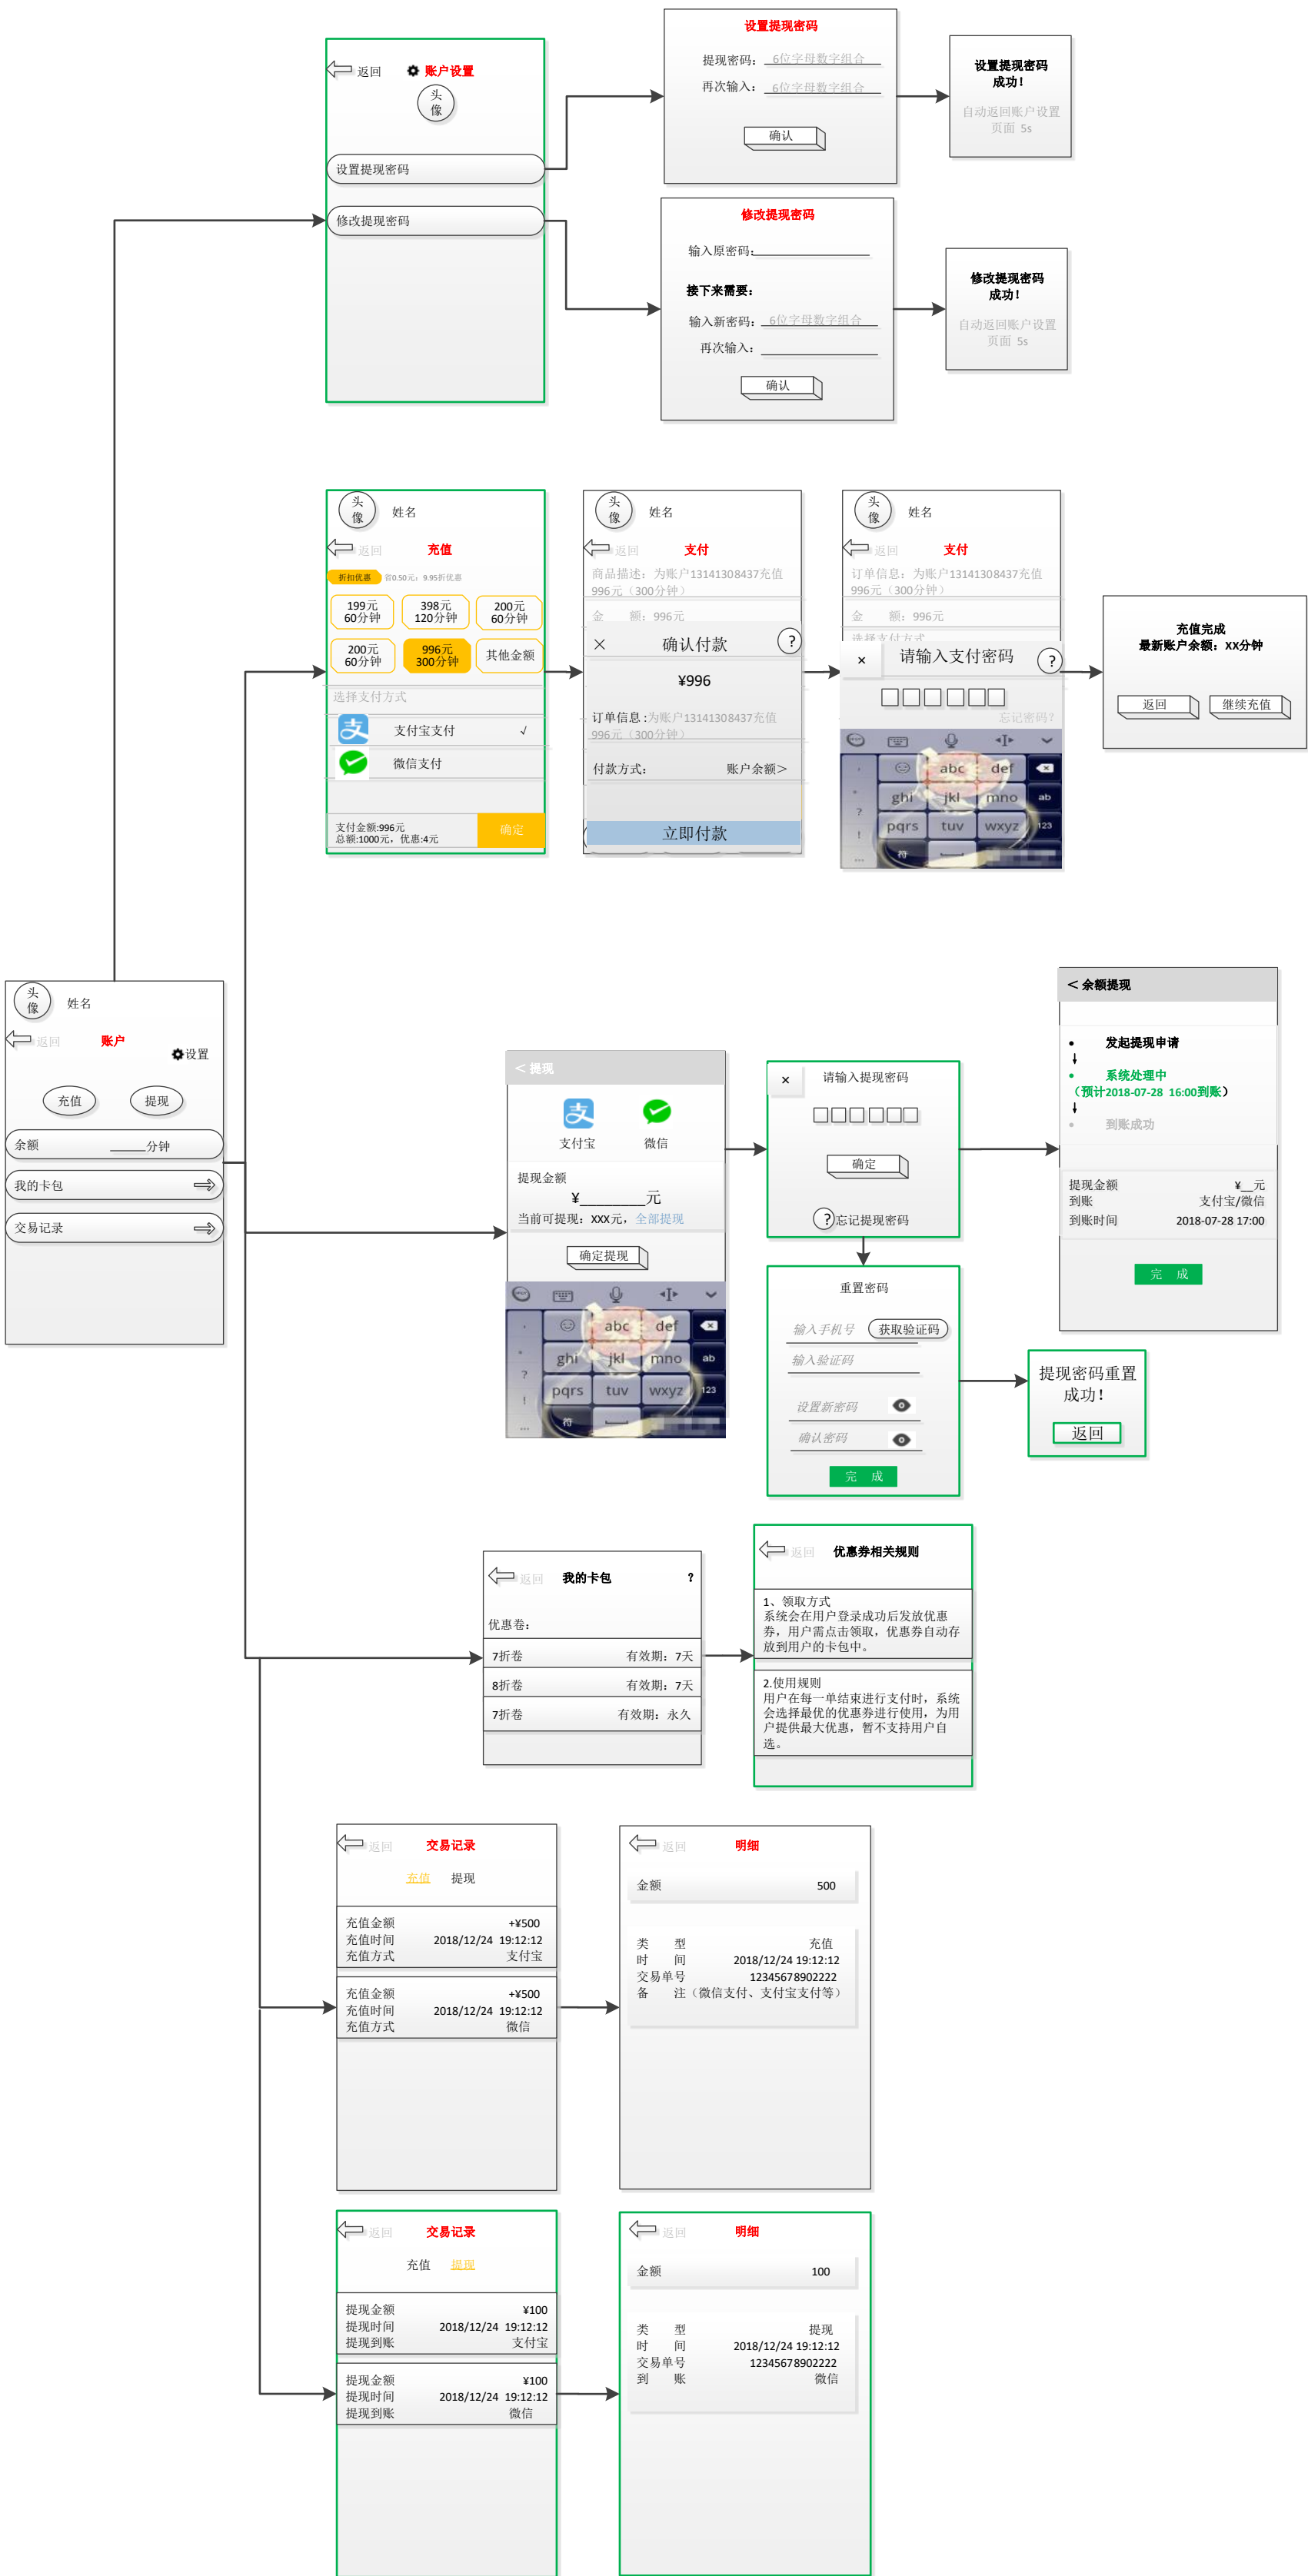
返回 账户设置
头像
设置提现密码
修改提现密码

设置提现密码
提现密码：6位字母数字组合
再次输入：6位字母数字组合
确认

设置提现密码成功！
自动返回账户设置页面 5s

修改提现密码
输入原密码：
接下来需要：
输入新密码：6位字母数字组合
再次输入：
确认

修改提现密码成功！
自动返回账户设置页面 5s

头像 姓名
返回 充值
折扣优惠 省0.50元，9.95折优惠
199元 60分钟
398元 120分钟
200元 60分钟
200元 60分钟
996元 300分钟
其他金额
选择支付方式
支付宝支付 √
微信支付
支付金额:996元
总额:1000元，优惠:4元
确定

头像 姓名
返回 支付
商品描述：为账户13141308437充值996元（300分钟）
金 额：996元
× 确认付款 ?
¥996
订单信息：为账户13141308437充值996元（300分钟）
付款方式： 账户余额>
立即付款

头像 姓名
返回 支付
订单信息：为账户13141308437充值996元（300分钟）
金 额：996元
选择支付方式
× 请输入支付密码 ?
忘记密码?
abc def ghi jkl mno pqrs tuv wxyz ab 123 符

充值完成
最新账户余额：XX分钟
返回 继续充值

头像 姓名
返回 账户
设置
充值 提现
余额 ____分钟
我的卡包
交易记录

< 提现
支付宝 微信
提现金额
¥________元
当前可提现：XXX元，全部提现
确定提现
abc def ghi jkl mno pqrs tuv wxyz ab 123 符

× 请输入提现密码
确定
?忘记提现密码

< 余额提现
发起提现申请
系统处理中
（预计2018-07-28 16:00到账）
到账成功
提现金额 ¥__元
到账 支付宝/微信
到账时间 2018-07-28 17:00
完 成

重置密码
输入手机号 获取验证码
输入验证码
设置新密码
确认密码
完 成

提现密码重置成功！
返回

返回 我的卡包 ?
优惠卷：
7折卷 有效期：7天
8折卷 有效期：7天
7折卷 有效期：永久

返回 优惠券相关规则
1、领取方式
系统会在用户登录成功后发放优惠券，用户需点击领取，优惠券自动存放到用户的卡包中。
2.使用规则
用户在每一单结束进行支付时，系统会选择最优的优惠券进行使用，为用户提供最大优惠，暂不支持用户自选。

返回 交易记录
充值 提现
充值金额 +¥500
充值时间 2018/12/24 19:12:12
充值方式 支付宝
充值金额 +¥500
充值时间 2018/12/24 19:12:12
充值方式 微信

返回 明细
金额 500
类 型 充值
时 间 2018/12/24 19:12:12
交易单号 12345678902222
备 注（微信支付、支付宝支付等）

返回 交易记录
充值 提现
提现金额 ¥100
提现时间 2018/12/24 19:12:12
提现到账 支付宝
提现金额 ¥100
提现时间 2018/12/24 19:12:12
提现到账 微信

返回 明细
金额 100
类 型 提现
时 间 2018/12/24 19:12:12
交易单号 12345678902222
到 账 微信